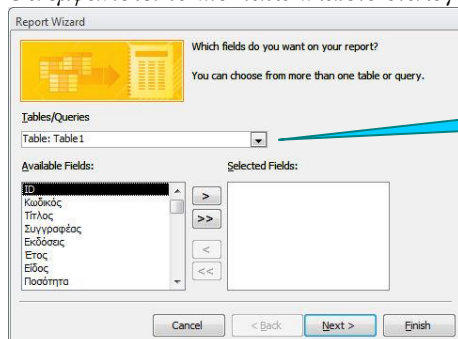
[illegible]

Report Wizard

Which fields do you want on your report?

You can choose from more than one table or query.

Tables/Queries

Table: Table1

Available Fields:

ID
Κωδικός
Τίτλος
Συγγραφέας
Εκδόσεις
Έτος
Είδος
Ποσότητα

Selected Fields:

>
>>
<
<<

Cancel
< Back
Next >
Finish